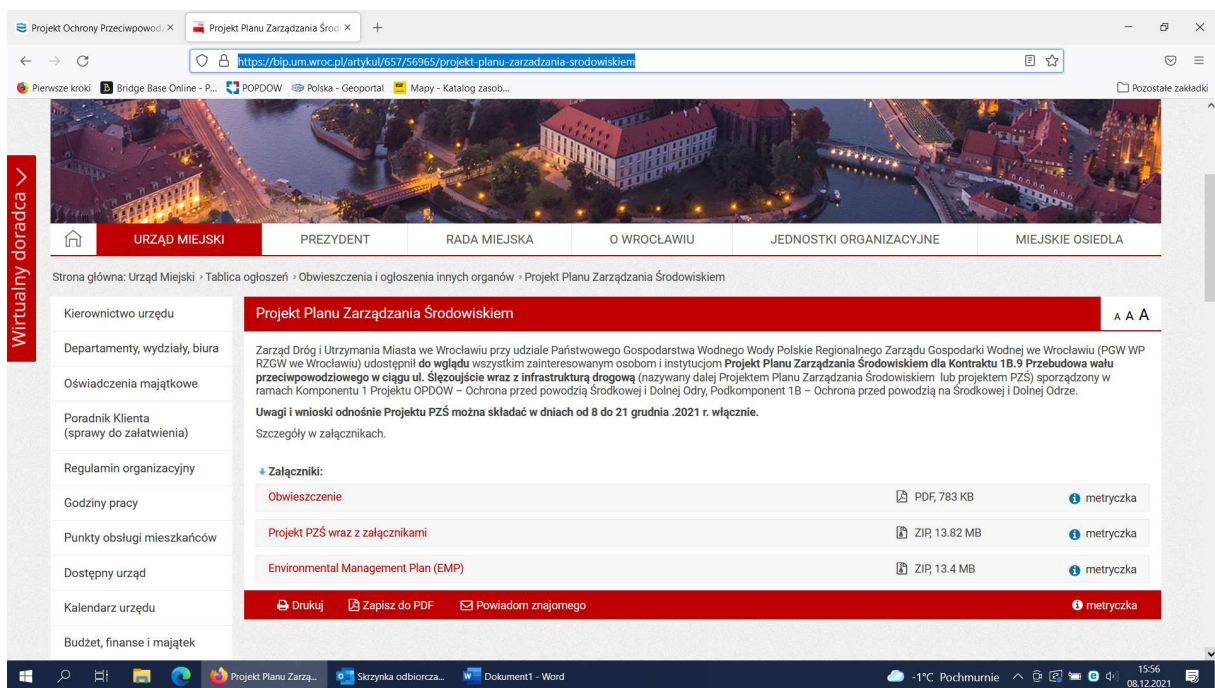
Projekt Ochrony Przeciwpowod ×
Projekt Planu Zarządzania Środ ×
+

https://bip.um.wroc.pl/artykul/657/56965/projekt-planu-zarzadzania-srodowiskiem

Pierwsze kroki
Bridge Base Online - P...
POPDOW
Polska - Geoportal
Mapy - Katalog zasob...
Pozostałe zakładki

Wirtualny doradca

URZĄD MIEJSKI
PREZYDENT
RADA MIEJSKA
O WROCŁAWIU
JEDNOSTKI ORGANIZACYJNE
MIEJSKIE OSIEDLA

Strona główna: Urząd Miejski › Tablica ogłoszeń › Obwieszczenia i ogłoszenia innych organów › Projekt Planu Zarządzania Środowiskiem

Kierownictwo urzędu
Departamenty, wydziały, biura
Oświadczenia majątkowe
Poradnik Klienta (sprawy do załatwienia)
Regulamin organizacyjny
Godziny pracy
Punkty obsługi mieszkańców
Dostępny urząd
Kalendarz urzędu
Budżet, finanse i majątek

Projekt Planu Zarządzania Środowiskiem
A A A

Zarząd Dróg i Utrzymania Miasta we Wrocławiu przy udziale Państwowego Gospodarstwa Wodnego Wody Polskie Regionalnego Zarządu Gospodarki Wodnej we Wrocławiu (PGW WP RZGW we Wrocławiu) udostępnił do wglądu wszystkim zainteresowanym osobom i instytucjom Projekt Planu Zarządzania Środowiskiem dla Kontraktu 1B.9 Przebudowa wału przeciwpowodziowego w ciągu ul. Ślęzoujście wraz z infrastrukturą drogową (nazywany dalej Projektem Planu Zarządzania Środowiskiem lub projektem PZŚ) sporządzony w ramach Komponentu 1 Projektu OPDOW – Ochrona przed powodzią Środkowej i Dolnej Odry, Podkomponent 1B – Ochrona przed powodzią na Środkowej i Dolnej Odrze.

Uwagi i wnioski odnośnie Projektu PZŚ można składać w dniach od 8 do 21 grudnia .2021 r. włącznie.

Szczegóły w załącznikach.

Załączniki:

| Obwieszczenie | PDF, 783 KB | metryczka |
|---|---|---|
| Projekt PZŚ wraz z załącznikami | ZIP, 13.82 MB | metryczka |
| Environmental Management Plan (EMP) | ZIP, 13.4 MB | metryczka |

Drukuj
Zapisz do PDF
Powiadom znajomego
metryczka

Projekt Planu Zarzą...
Skrzynka odbiorcza...
Dokument1 - Word
-1°C Pochmurnie
15:56
08.12.2021